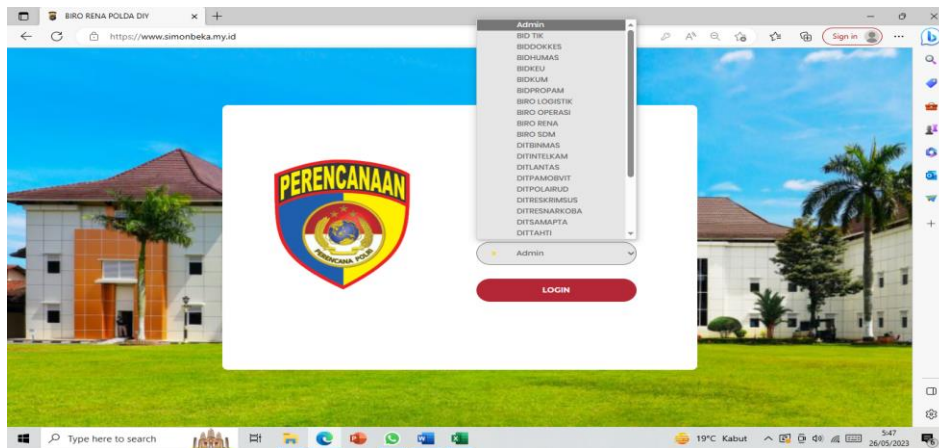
BIRO RENA POLDA DIY

https://www.simonbeka.my.id

Sign in

Admin
BID TIK
BIDDOKKES
BIDHUMAS
BIDKEU
BIDKUM
BIDPROPAM
BIRO LOGISTIK
BIRO OPERASI
BIRO RENA
BIRO SDM
DITBINMAS
DITINTELKAM
DITLANTAS
DITPAMOBVIT
DITPOLAIRUD
DITRESKRIMSUS
DITRESNARKOBA
DITSAMAPTA
DITTAHTI

PERENCANAAN
PERENCANA POLRI

Admin

LOGIN

Type here to search

19°C Kabut

5:47
26/05/2023